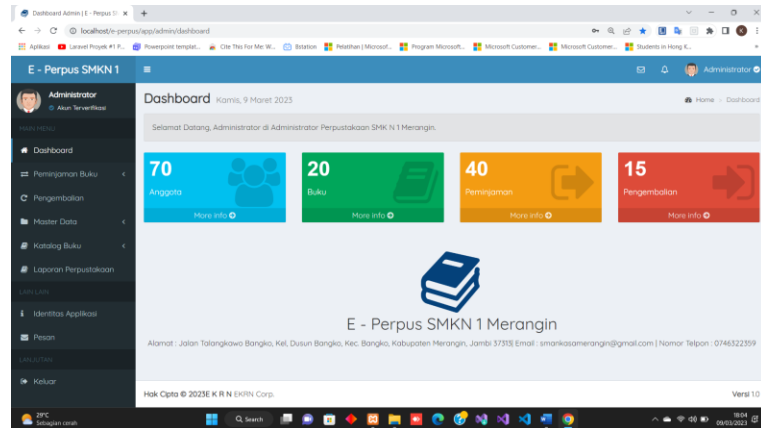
Dashboard Admin | E - Perpus Si ×  +

localhost/e-perpus/app/admin/dashboard

Aplikasi  Laravel Proyek #1 P...  Powerpoint templat...  Cite This For Me: W...  Bslation  Pelatihan | Microsof...  Program Microsoft...  Microsoft Customer...  Microsoft Customer...  Students in Hong K...

E - Perpus SMKN 1

Administrator

Administrator
Akun Terverifikasi

MAIN MENU

Dashboard

Peminjaman Buku

Pengembalian

Master Data

Katalog Buku

Laporan Perpustakaan

LAIN LAIN

Identitas Applikasi

Pesan

LAIN LAIN

Keluar

Dashboard Kamis, 9 Maret 2023

Home > Dashboard

Selamat Datang, Administrator di Administrator Perpustakaan SMK N 1 Merangin.

70
Anggota
More info

20
Buku
More info

40
Peminjaman
More info

15
Pengembalian
More info

E - Perpus SMKN 1 Merangin

Alamat : Jalan Talangkawo Bangko, Kel. Dusun Bangko, Kec. Bangko, Kabupaten Merangin, Jambi 37313| Email : smankasamerangin@gmail.com | Nomor Telpon : 0746322359

Hak Cipta © 2023E K R N EKRN Corp.

Versi 1.0

29°C
Sebagian cerah

Search

18:04
09/03/2023